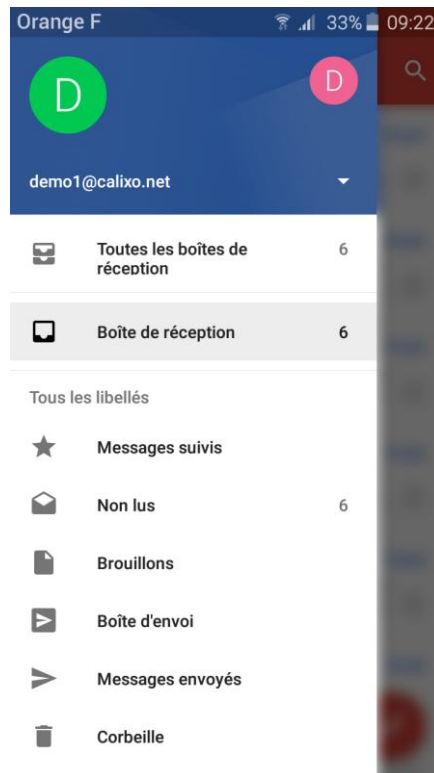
Orange F 33% 09:22

D

D

demo1@calixo.net

Toutes les boîtes de réception 6

Boîte de réception 6

Tous les libellés

Messages suivis

Non lus 6

Brouillons

Boîte d'envoi

Messages envoyés

Corbeille